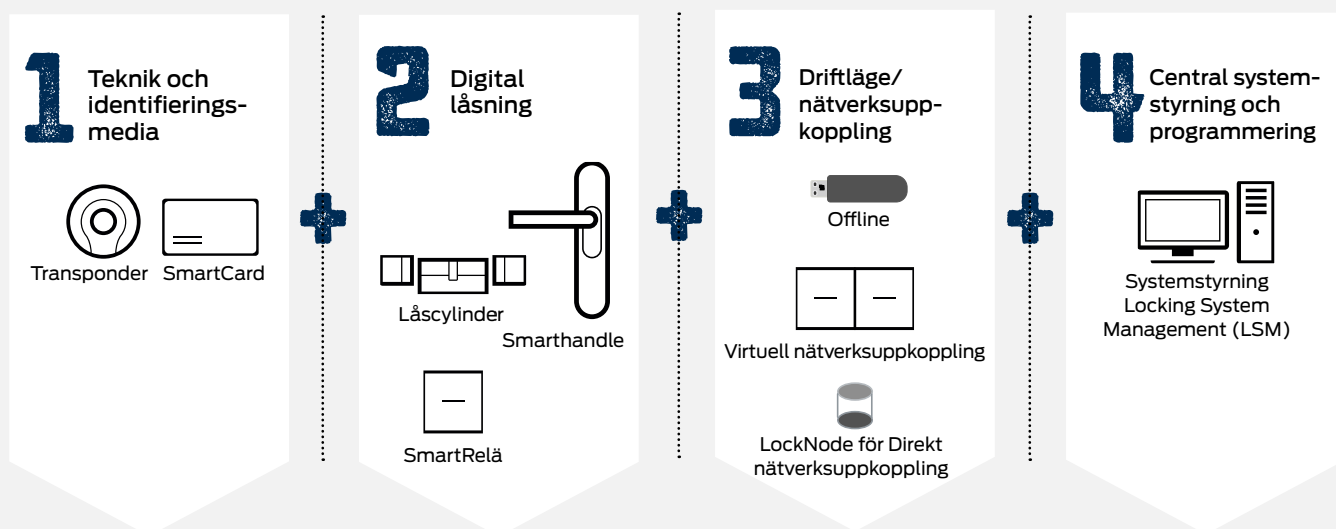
1 Teknik och identifieringsmedia

Transponder SmartCard

2 Digital låsning

Låscylinder

Smarthandle

SmartRelä

3 Driftläge/nätverksuppkoppling

Offline

Virtuell nätverksuppkoppling

LockNode för Direkt nätverksuppkoppling

4 Central systemstyrning och programmering

Systemstyrning Locking System Management (LSM)